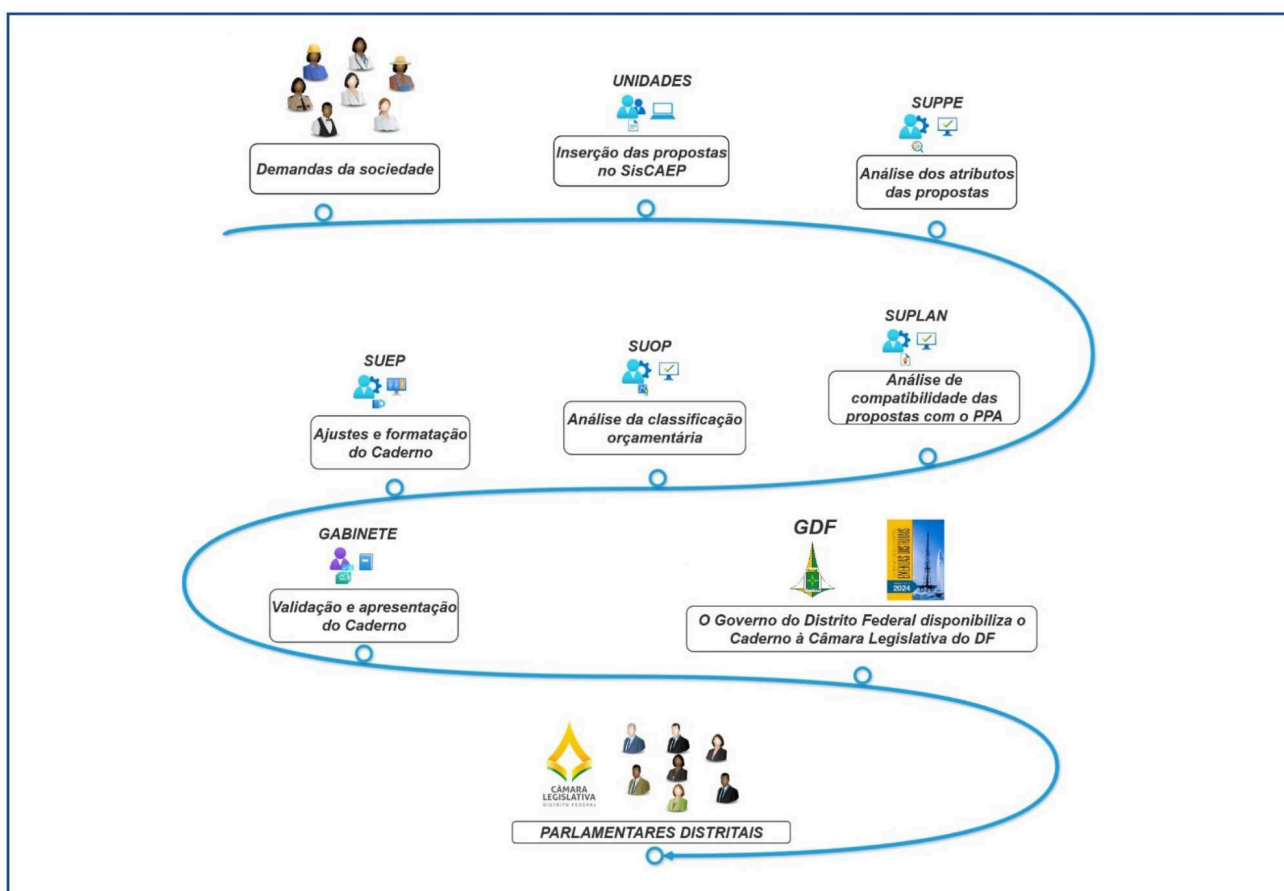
Demandas da sociedade

UNIDADES

Inserção das propostas no SisCAEP

SUPPE

Análise dos atributos das propostas

SUPLAN

Análise de compatibilidade das propostas com o PPA

SUOP

Análise da classificação orçamentária

SUEP

Ajustes e formatação do Caderno

GABINETE

Validação e apresentação do Caderno

GDF

2024

O Governo do Distrito Federal disponibiliza o Caderno à Câmara Legislativa do DF

CÂMARA LEGISLATIVA DISTRITO FEDERAL

PARLAMENTARES DISTRITAIS